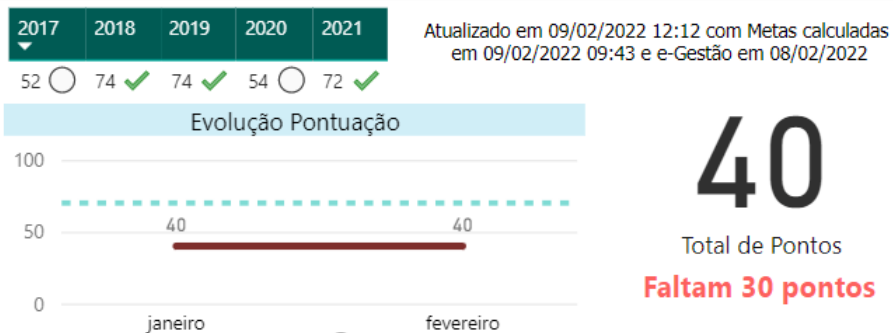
| 2017 | 2018 | 2019 | 2020 | 2021 |
|---|---|---|---|---|
| 52 | 74 | 74 | 54 | 72 |

Atualizado em 09/02/2022 12:12 com Metas calculadas em 09/02/2022 09:43 e e-Gestão em 08/02/2022

Evolução Pontuação

100

50

0

40

40

janeiro

fevereiro

40

Total de Pontos

Faltam 30 pontos